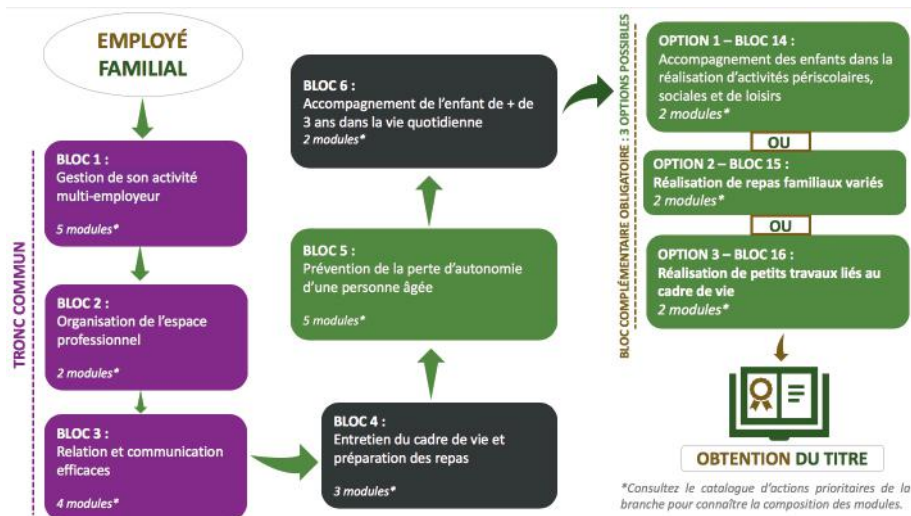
EMPLOYÉ FAMILIAL

TRONC COMMUN

BLOC 1 :
Gestion de son activité multi-employeur
5 modules*

BLOC 2 :
Organisation de l'espace professionnel
2 modules*

BLOC 3 :
Relation et communication efficaces
4 modules*

BLOC 4 :
Entretien du cadre de vie et préparation des repas
3 modules*

BLOC 5 :
Prévention de la perte d'autonomie d'une personne âgée
5 modules*

BLOC 6 :
Accompagnement de l'enfant de + de 3 ans dans la vie quotidienne
2 modules*

BLOC COMPLÉMENTAIRE OBLIGATOIRE : 3 OPTIONS POSSIBLES

OPTION 1 – BLOC 14 :
Accompagnement des enfants dans la réalisation d'activités périscolaires, sociales et de loisirs
2 modules*

OU

OPTION 2 – BLOC 15 :
Réalisation de repas familiaux variés
2 modules*

OU

OPTION 3 – BLOC 16 :
Réalisation de petits travaux liés au cadre de vie
2 modules*

OBTENTION DU TITRE

*Consultez le catalogue d'actions prioritaires de la branche pour connaître la composition des modules.